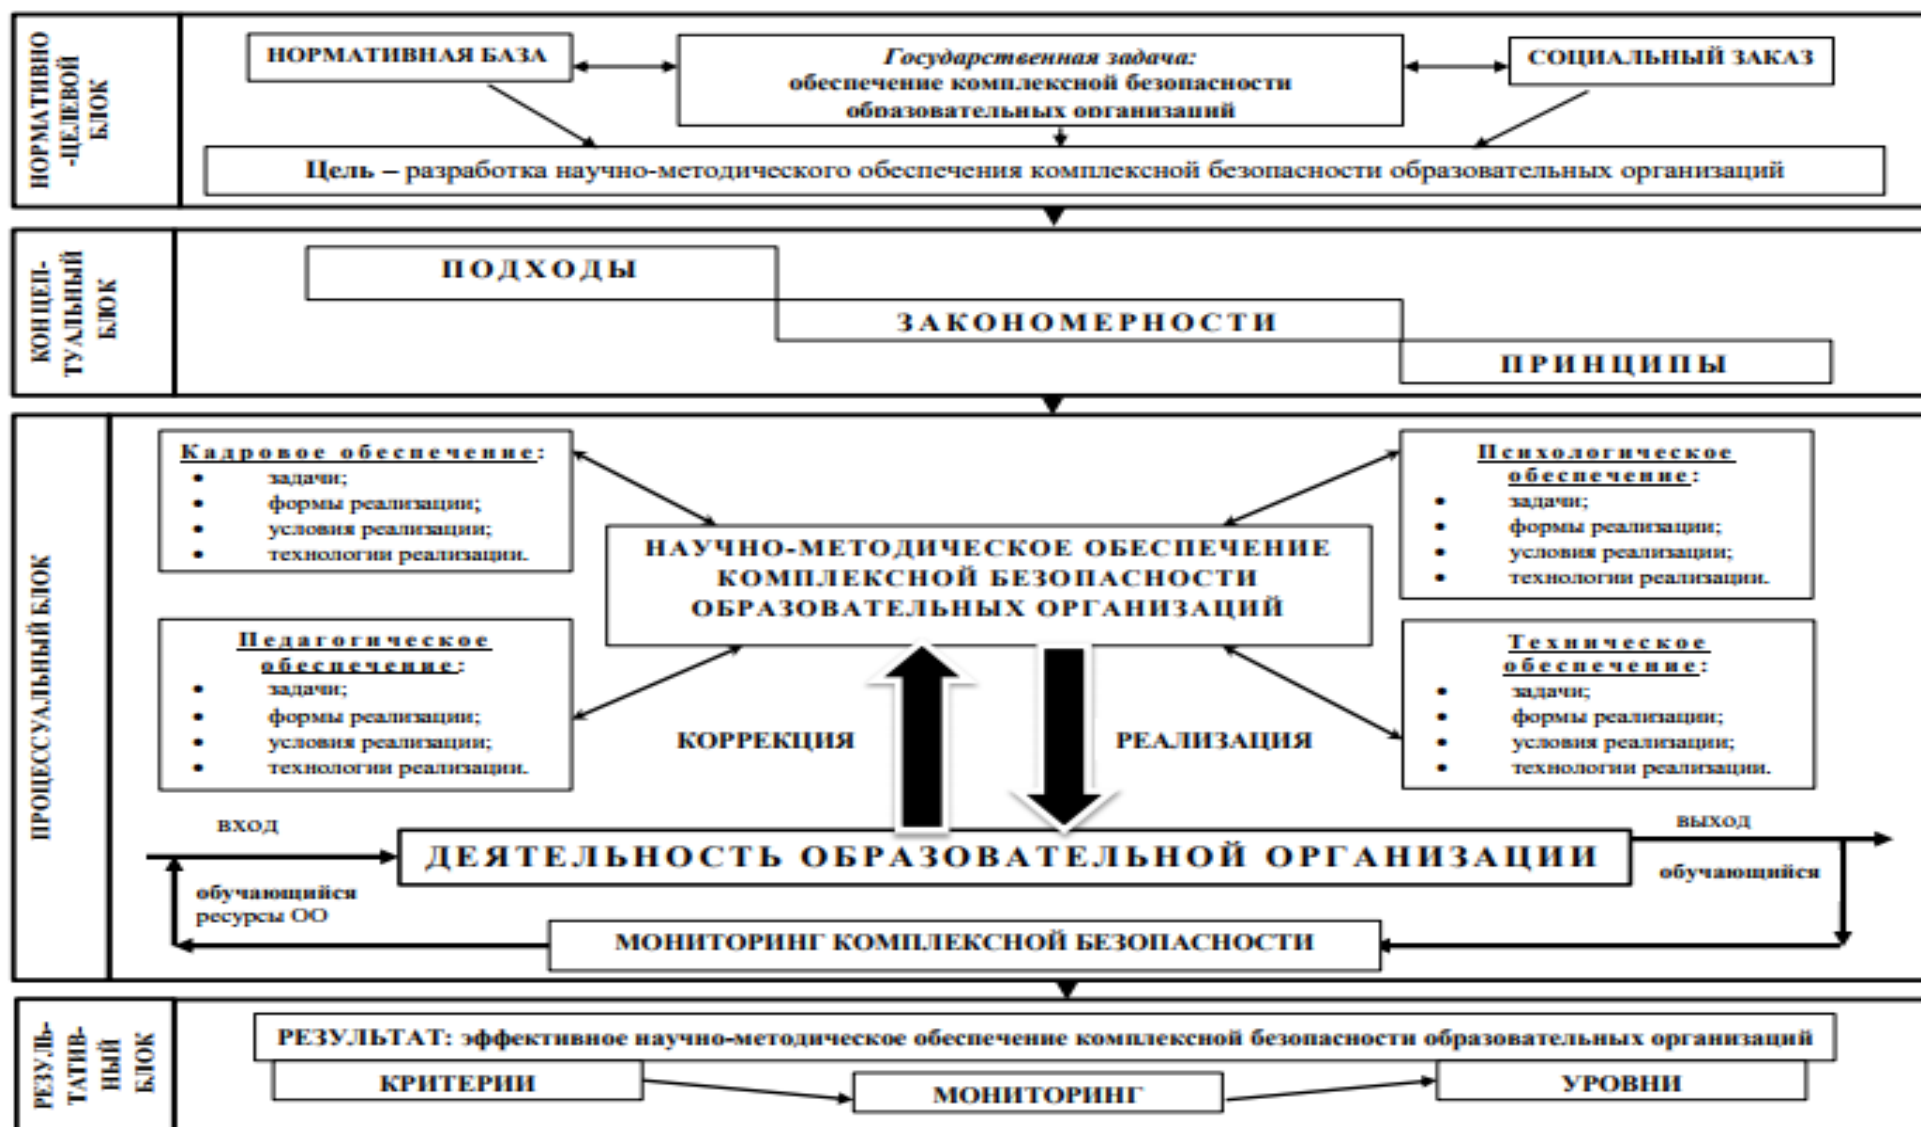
НОРМАТИВНО-ЦЕЛЕВОЙ БЛОК

НОРМАТИВНАЯ БАЗА

*Государственная задача:* обеспечение комплексной безопасности образовательных организаций

СОЦИАЛЬНЫЙ ЗАКАЗ

Цель – разработка научно-методического обеспечения комплексной безопасности образовательных организаций

КОНЦЕПТУАЛЬНЫЙ БЛОК

ПОДХОДЫ

ЗАКОНОМЕРНОСТИ

ПРИНЦИПЫ

ПРОЦЕССУАЛЬНЫЙ БЛОК

Кадровое обеспечение:
• задачи;
• формы реализации;
• условия реализации;
• технологии реализации.

Психологическое обеспечение:
• задачи;
• формы реализации;
• условия реализации;
• технологии реализации.

НАУЧНО-МЕТОДИЧЕСКОЕ ОБЕСПЕЧЕНИЕ КОМПЛЕКСНОЙ БЕЗОПАСНОСТИ ОБРАЗОВАТЕЛЬНЫХ ОРГАНИЗАЦИЙ

Педагогическое обеспечение:
• задачи;
• формы реализации;
• условия реализации;
• технологии реализации.

Техническое обеспечение:
• задачи;
• формы реализации;
• условия реализации;
• технологии реализации.

КОРРЕКЦИЯ

РЕАЛИЗАЦИЯ

вход

ДЕЯТЕЛЬНОСТЬ ОБРАЗОВАТЕЛЬНОЙ ОРГАНИЗАЦИИ

выход

обучающийся

обучающийся
ресурсы ОО

МОНИТОРИНГ КОМПЛЕКСНОЙ БЕЗОПАСНОСТИ

РЕЗУЛЬТАТИВНЫЙ БЛОК

РЕЗУЛЬТАТ: эффективное научно-методическое обеспечение комплексной безопасности образовательных организаций

КРИТЕРИИ

МОНИТОРИНГ

УРОВНИ